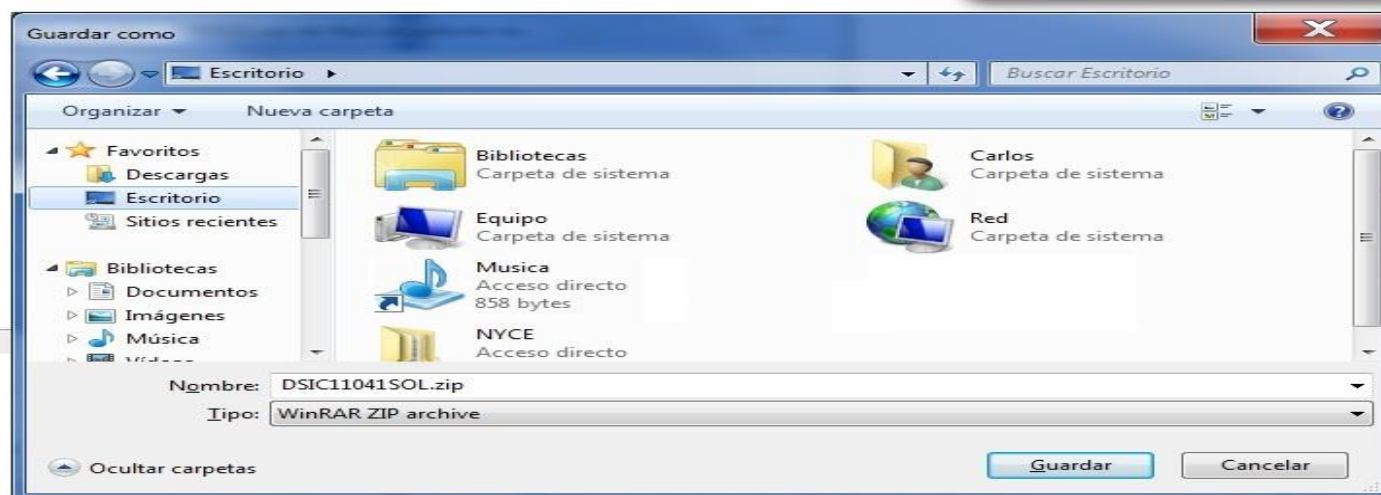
Guardar como

Escritorio ▸

Buscar Escritorio

Organizar ▾ Nueva carpeta

Favoritos
Descargas
Escritorio
Sitios recientes

Bibliotecas
Documentos
Imágenes
Música
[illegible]

Bibliotecas
Carpeta de sistema

Carlos
Carpeta de sistema

Equipo
Carpeta de sistema

Red
Carpeta de sistema

Musica
Acceso directo
858 bytes

NYCE
Acceso directo

Nombre: DSIC11041SOL.zip

Tipo: WinRAR ZIP archive

Ocultar carpetas

Guardar

Cancelar